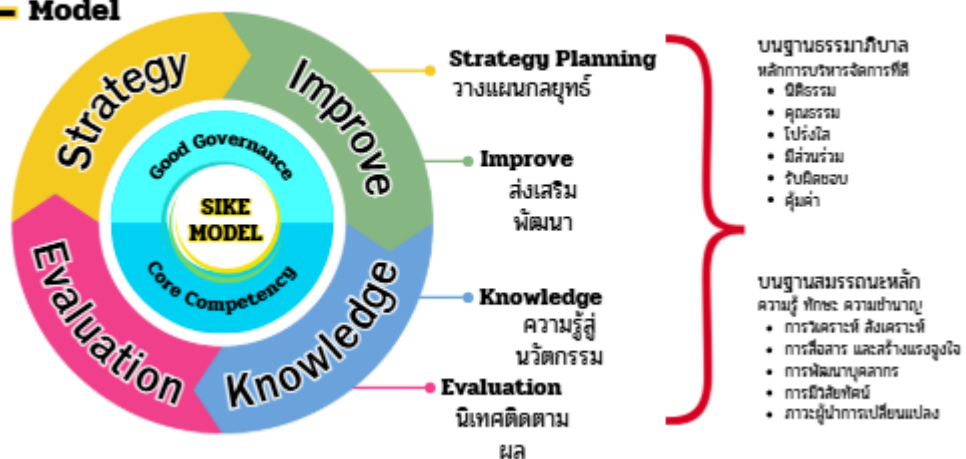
Model

Strategy
Improve
Knowledge
Evaluation

Good Governance
SIKE MODEL
Core Competency

Strategy Planning
วางแผนกลยุทธ์

Improve
ส่งเสริม
พัฒนา

Knowledge
ความรู้สู่
นวัตกรรม

Evaluation
นิเทศติดตาม
ผล

บนฐานธรรมาภิบาล
หลักการบริหารจัดการที่ดี
- นิติธรรม
- คุณธรรม
- โปร่งใส
- มีส่วนร่วม
- รับผิดชอบ
- คุ้มค่า

บนฐานสมรรถนะหลัก
ความรู้ ทักษะ ความชำนาญ
- การวิเคราะห์ สังเคราะห์
- การสื่อสาร และสร้างแรงจูงใจ
- การพัฒนาบุคลากร
- การมีวิสัยทัศน์
- ภาวะผู้นำการเปลี่ยนแปลง